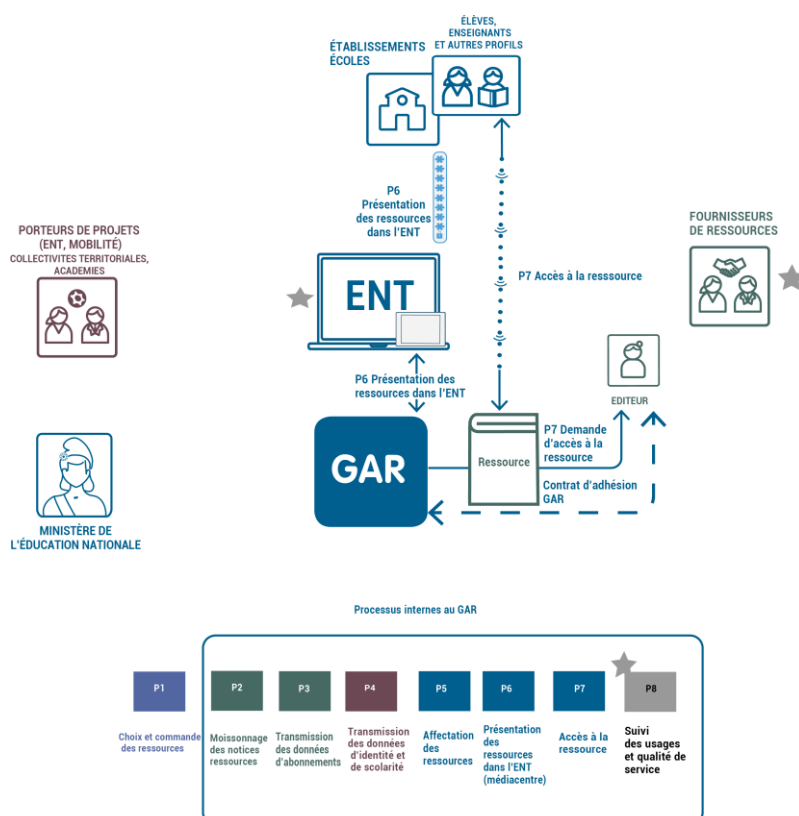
ÉTABLISSEMENTS ÉCOLES

ÉLÈVES, ENSEIGNANTS ET AUTRES PROFILS

PORTEURS DE PROJETS (ENT, MOBILITÉ)
COLLECTIVITES TERRITORIALES, ACADEMIES

P6 Présentation des ressources dans l'ENT

P7 Accès à la resssource

FOURNISSEURS DE RESSOURCES

ENT

P6 Présentation des ressources dans l'ENT

EDITEUR

GAR

Ressource

P7 Demande d'accès à la ressource

Contrat d'adhésion GAR

MINISTÈRE DE L'ÉDUCATION NATIONALE

Processus internes au GAR

P1
Choix et commande des ressources

P2
Moissonnage des notices ressources

P3
Transmission des données d'abonnements

P4
Transmission des données d'identité et de scolarité

P5
Affectation des ressources

P6
Présentation des ressources dans l'ENT (médiacentre)

P7
Accès à la ressource

P8
Suivi des usages et qualité de service